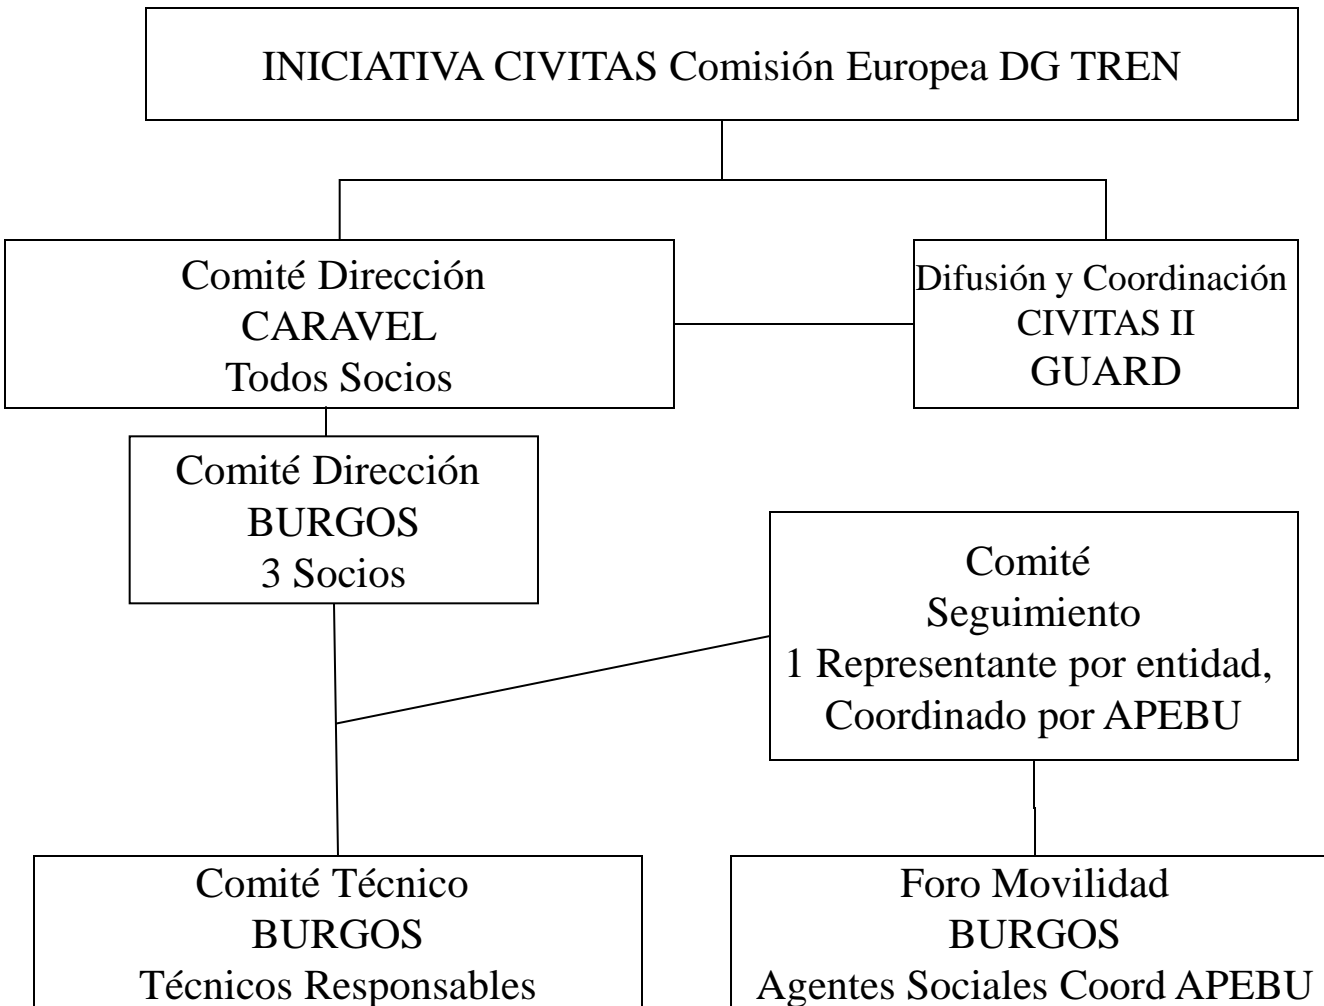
INICIATIVA CIVITAS Comisión Europea DG TREN

Comité Dirección
CARAVEL
Todos Socios

Difusión y Coordinación
CIVITAS II
GUARD

Comité Dirección
BURGOS
3 Socios

Comité
Seguimiento
1 Representante por entidad,
Coordinado por APEBU

Comité Técnico
BURGOS
Técnicos Responsables

Foro Movilidad
BURGOS
Agentes Sociales Coord APEBU